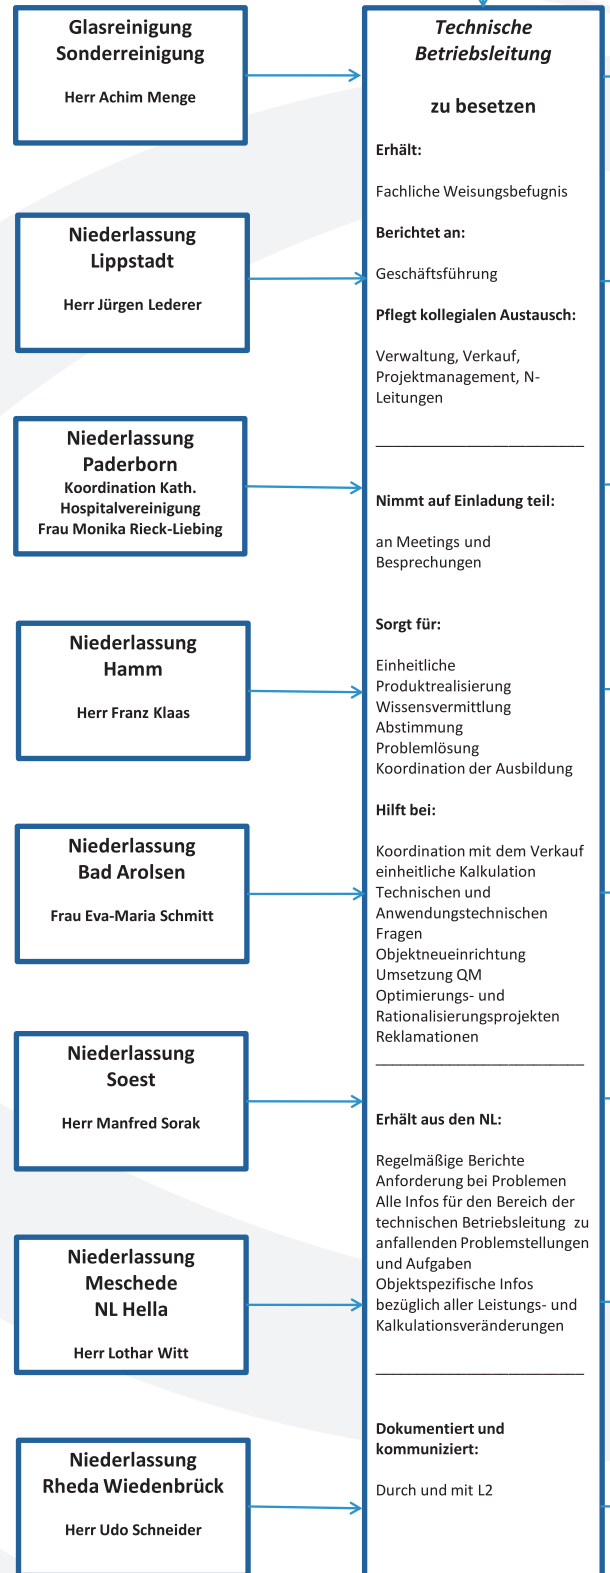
Glasreinigung
Sonderreinigung

Herr Achim Menge

Niederlassung
Lippstadt

Herr Jürgen Lederer

Niederlassung
Paderborn
Koordination Kath. Hospitalvereinigung
Frau Monika Rieck-Liebing

Niederlassung
Hamm

Herr Franz Klaas

Niederlassung
Bad Arolsen

Frau Eva-Maria Schmitt

Niederlassung
Soest

Herr Manfred Sorak

Niederlassung
Meschede
NL Hella

Herr Lothar Witt

Niederlassung
Rheda Wiedenbrück

Herr Udo Schneider

Technische Betriebsleitung

zu besetzen

Erhält:

Fachliche Weisungsbefugnis

Berichtet an:

Geschäftsführung

Pflegt kollegialen Austausch:

Verwaltung, Verkauf, Projektmanagement, N-Leitungen

___________________________

Nimmt auf Einladung teil:

an Meetings und Besprechungen

Sorgt für:

Einheitliche Produktrealisierung
Wissensvermittlung
Abstimmung
Problemlösung
Koordination der Ausbildung

Hilft bei:

Koordination mit dem Verkauf
einheitliche Kalkulation
Technischen und Anwendungstechnischen Fragen
Objektneueinrichtung
Umsetzung QM
Optimierungs- und Rationalisierungsprojekten
Reklamationen
___________________________

Erhält aus den NL:

Regelmäßige Berichte
Anforderung bei Problemen
Alle Infos für den Bereich der technischen Betriebsleitung zu anfallenden Problemstellungen und Aufgaben
Objektspezifische Infos bezüglich aller Leistungs- und Kalkulationsveränderungen

___________________________

Dokumentiert und kommuniziert:

Durch und mit L2